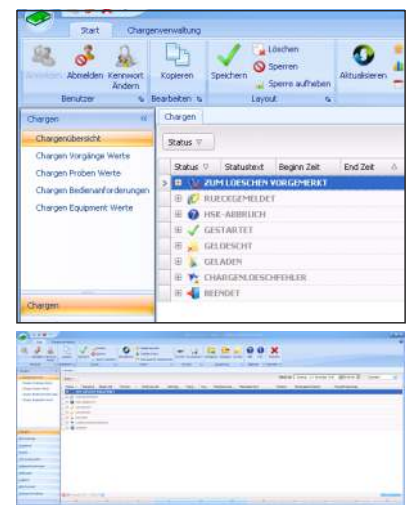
Start
Chargenverwaltung

Anmelden
Abmelden
Kennwort Ändern
Benutzer

Kopieren
Bearbeiten

Speichern
Löschen
Sperren
Sperre aufheben
Layout

Aktualisieren

Chargen
Chargenübersicht
Chargen Vorgänge Werte
Chargen Proben Werte
Chargen Bedieneranforderungen
Chargen Equipment Werte

Chargen

Chargen
Status

| Status | Statustext | Beginn Zeit | End Zeit |
|---|---|---|---|
| | ZUM LOESCHEN VORGEMERKT | | |
| | RUECKGEMELDET | | |
| | HSK-ABBRUCH | | |
| | GESTARTET | | |
| | GELOESCHT | | |
| | GELADEN | | |
| | CHARGENLOESCHFEHLER | | |
| | BEENDET | | |

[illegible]